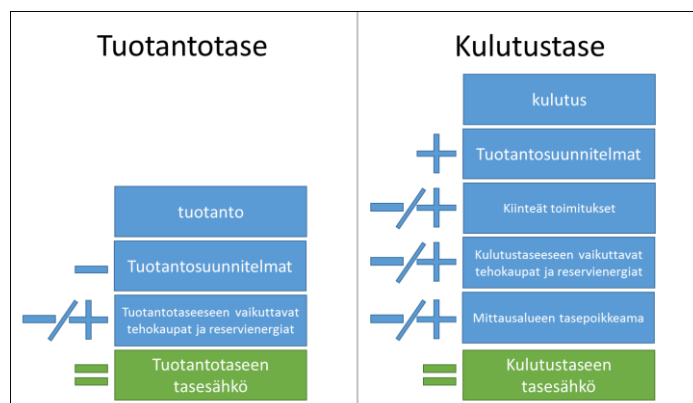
Tuotantotase

tuotanto

−

Tuotantosuunnitelmat

−/+

Tuotantotaseeseen vaikuttavat tehokaupat ja reservienergiat

=

Tuotantotaseen tasesähkö

Kulutustase

kulutus

+

Tuotantosuunnitelmat

−/+

Kiinteät toimitukset

−/+

Kulutustaseeseen vaikuttavat tehokaupat ja reservienergiat

−/+

Mittausalueen tasepoikkeama

=

Kulutustaseen tasesähkö